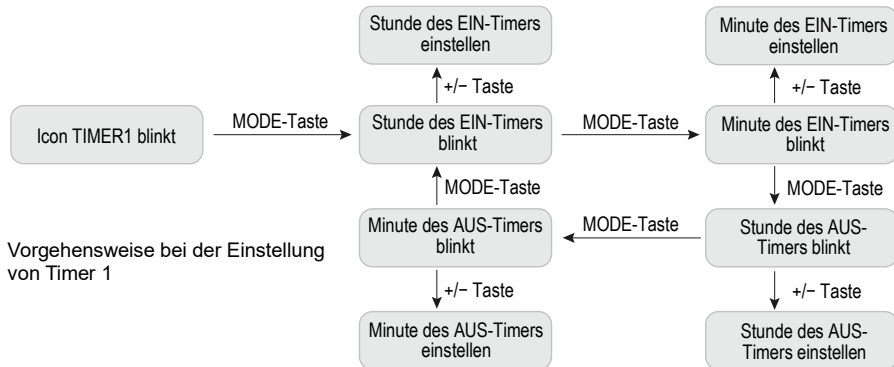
Stunde des EIN-Timers einstellen

Minute des EIN-Timers einstellen

+/− Taste

+/− Taste

Icon TIMER1 blinkt

MODE-Taste

Stunde des EIN-Timers blinkt

MODE-Taste

Minute des EIN-Timers blinkt

MODE-Taste

MODE-Taste

Minute des AUS-Timers blinkt

MODE-Taste

Stunde des AUS-Timers blinkt

Vorgehensweise bei der Einstellung von Timer 1

+/− Taste

+/− Taste

Minute des AUS-Timers einstellen

Stunde des AUS-Timers einstellen